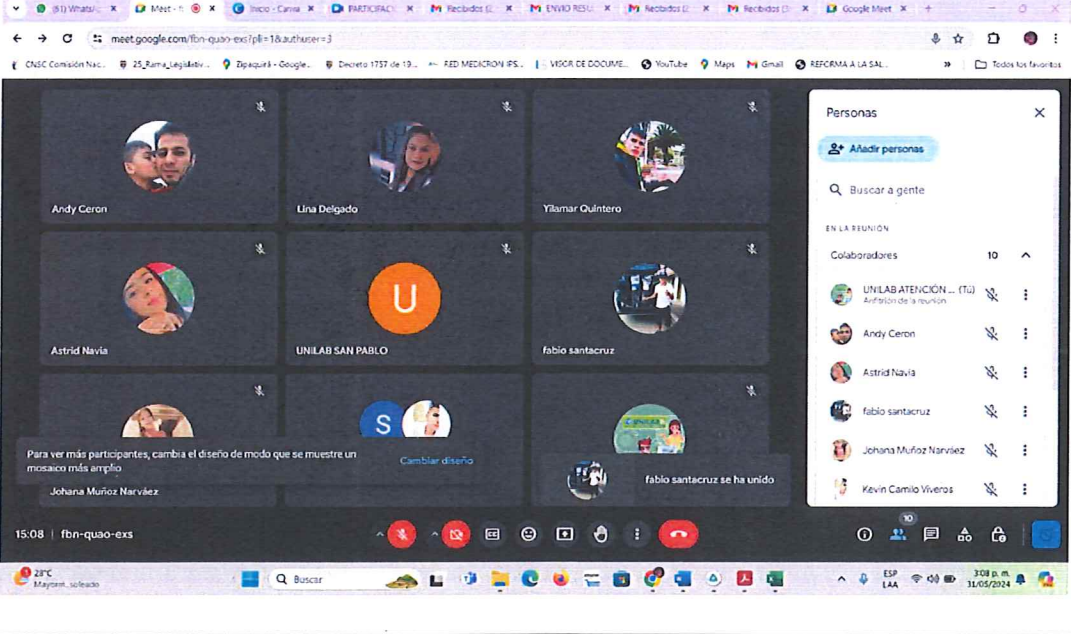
(61) WhatsA | Meet - | Inicio - Canva | PARTICIPAC | Recibidos (2 | ENVIO RESU | Recibidos (2 | Recibidos (3 | Google Meet

meet.google.com/fbn-quao-exs?pli=1&authuser=3

CNSC Comisión Nac... | 25_Rama_Legislativ... | Zipaquirá - Google... | Decreto 1757 de 19... | RED MEDICRON IPS... | VISOR DE DOCUME... | YouTube | Maps | Gmail | REFORMA A LA SAL... | Todos los favoritos

Andy Ceron

Lina Delgado

Yilamar Quintero

Astrid Navia

U

UNILAB SAN PABLO

fabio santacruz

S

Para ver más participantes, cambia el diseño de modo que se muestre un mosaico más amplio

Cambiar diseño

Johana Muñoz Narváez

fabio santacruz se ha unido

15:08 | fbn-quao-exs

Personas

Añadir personas

Buscar a gente

EN LA REUNIÓN

Colaboradores 10

UNILAB ATENCIÓN ... (Tú)
Anfitrión de la reunión

Andy Ceron

Astrid Navia

fabio santacruz

Johana Muñoz Narváez

Kevin Camilo Viveros

10

23°C
Mayorm. soleado

Buscar

ESP
LAA

3:08 p. m.
31/05/2024